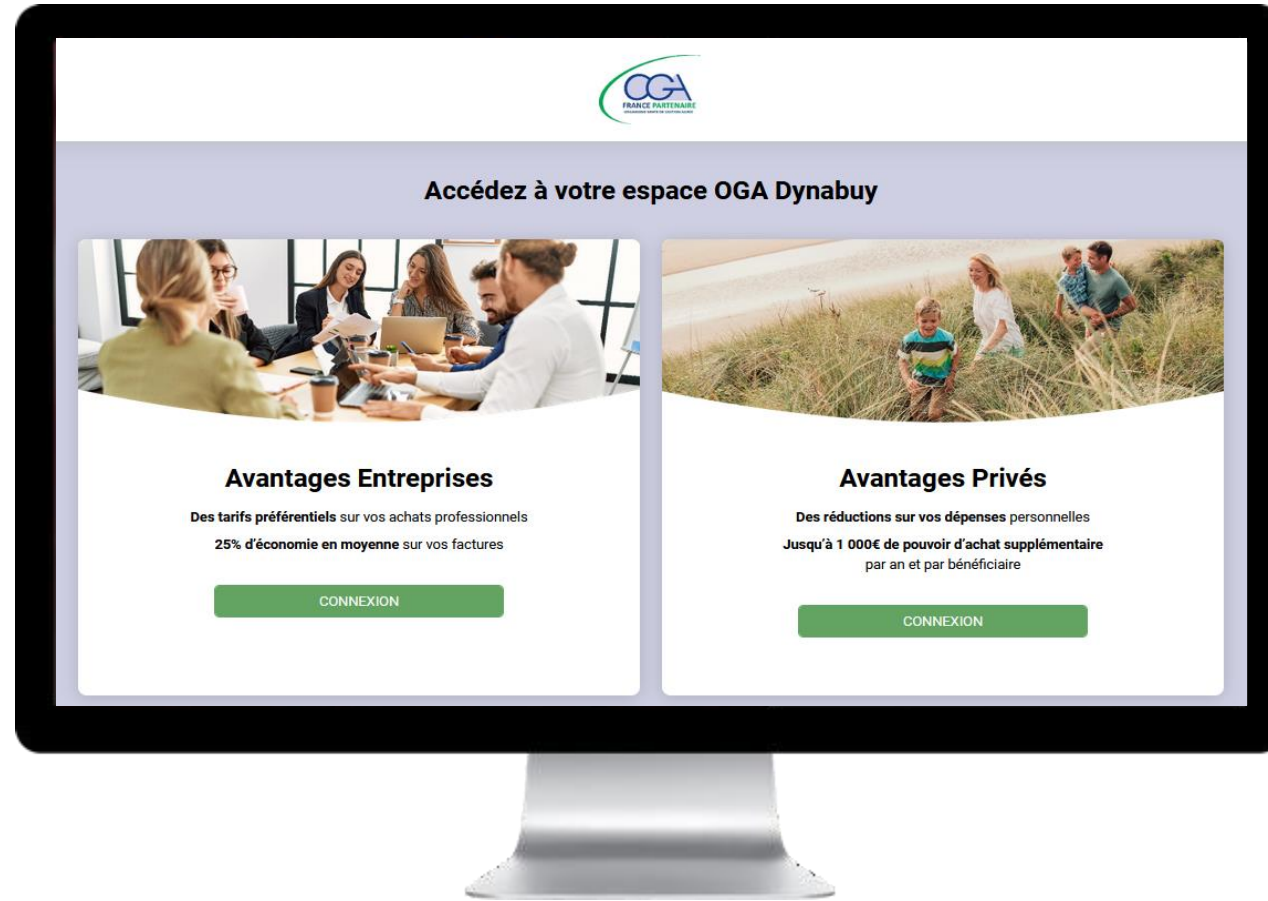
OGA
FRANCE PARTENAIRE
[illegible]

Accédez à votre espace OGA Dynabuy

Avantages Entreprises

Des tarifs préférentiels sur vos achats professionnels

25% d'économie en moyenne sur vos factures

CONNEXION

Avantages Privés

Des réductions sur vos dépenses personnelles

Jusqu'à 1 000€ de pouvoir d'achat supplémentaire par an et par bénéficiaire

CONNEXION